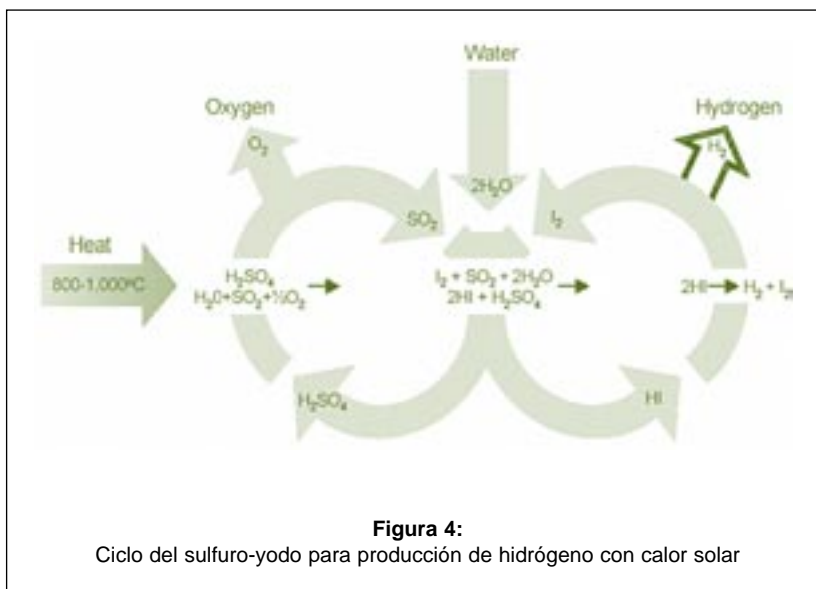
Water

Oxygen

$O_2$

Hydrogen

$H_2$

$2H_2O$

$SO_2$

$I_2$

Heat

800-1.000ºC

$H_2SO_4$
$H_20+SO_2+½O_2$ →

$I_2 + SO_2 + 2H_2O$
$2HI + H_2SO_4$ →

$2HI$ → $H_2 + I_2$

$H_2SO_4$

HI

**Figura 4:**
Ciclo del sulfuro-yodo para producción de hidrógeno con calor solar